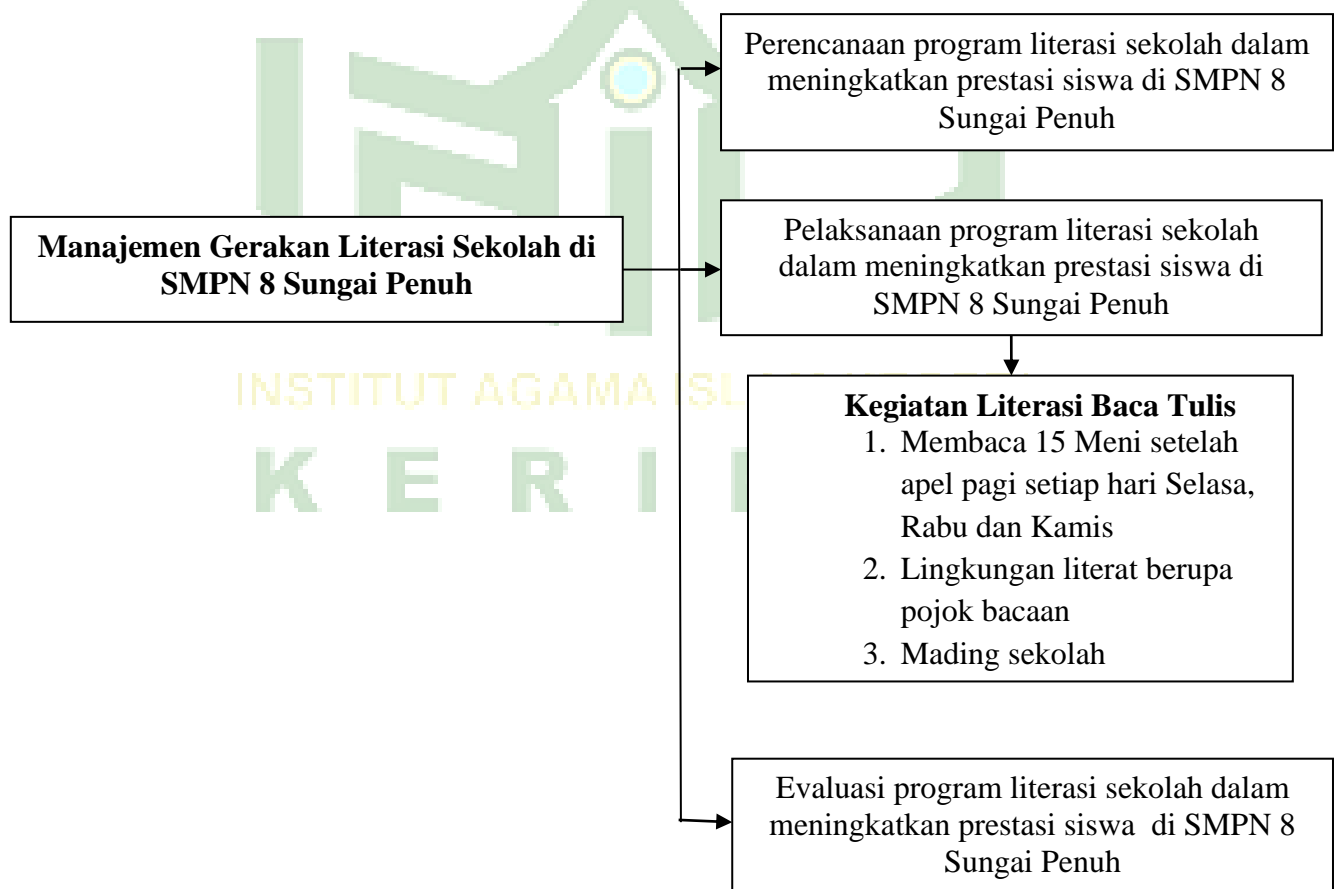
Manajemen Gerakan Literasi Sekolah di SMPN 8 Sungai Penuh

Perencanaan program literasi sekolah dalam meningkatkan prestasi siswa di SMPN 8 Sungai Penuh

Pelaksanaan program literasi sekolah dalam meningkatkan prestasi siswa di SMPN 8 Sungai Penuh

Kegiatan Literasi Baca Tulis
1. Membaca 15 Meni setelah apel pagi setiap hari Selasa, Rabu dan Kamis
2. Lingkungan literat berupa pojok bacaan
3. Mading sekolah

Evaluasi program literasi sekolah dalam meningkatkan prestasi siswa di SMPN 8 Sungai Penuh

INSTITUT AGAMA ISL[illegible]
K E R I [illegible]